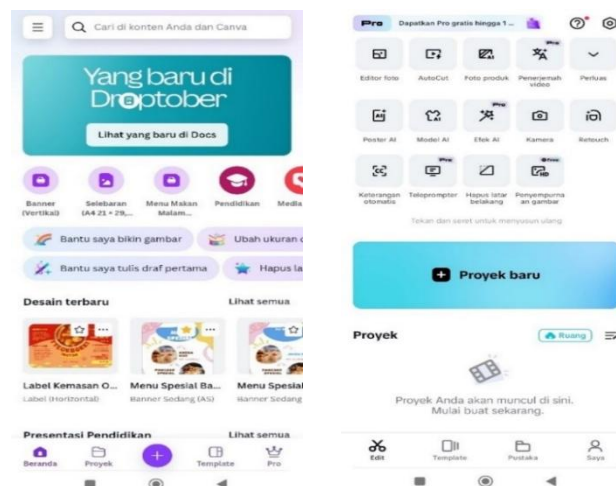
Cari di konten Anda dan Canva

Yang baru di Droptober

Lihat yang baru di Docs

Banner (Vertikal)
Selebaran (A4 21 × 29,...
Menu Makan Malam...
Pendidikan
Media

Bantu saya bikin gambar
Ubah ukuran
Bantu saya tulis draf pertama
Hapus la

Desain terbaru
Lihat semua

Label Kemasan O...
Label (Horizontal)
Menu Spesial Ba...
Banner Sedang (AS)
Menu Spesial
Banner Sedang

Presentasi Pendidikan
Lihat semua

Beranda
Proyek
Template
Pro

Pro
Dapatkan Pro gratis hingga 1...

Editor foto
AutoCut
Foto produk
Penerjemah video
Perluas

Poster AI
Model AI
Efek AI
Kamera
Retouch

Keterangan otomatis
Teleprompter
Hapus latar belakang
Penyempurna an gambar

Tekan dan seret untuk menyusun ulang

Proyek baru

Proyek
Ruang

Proyek Anda akan muncul di sini. Mulai buat sekarang.

Edit
Template
Pustaka
Saya